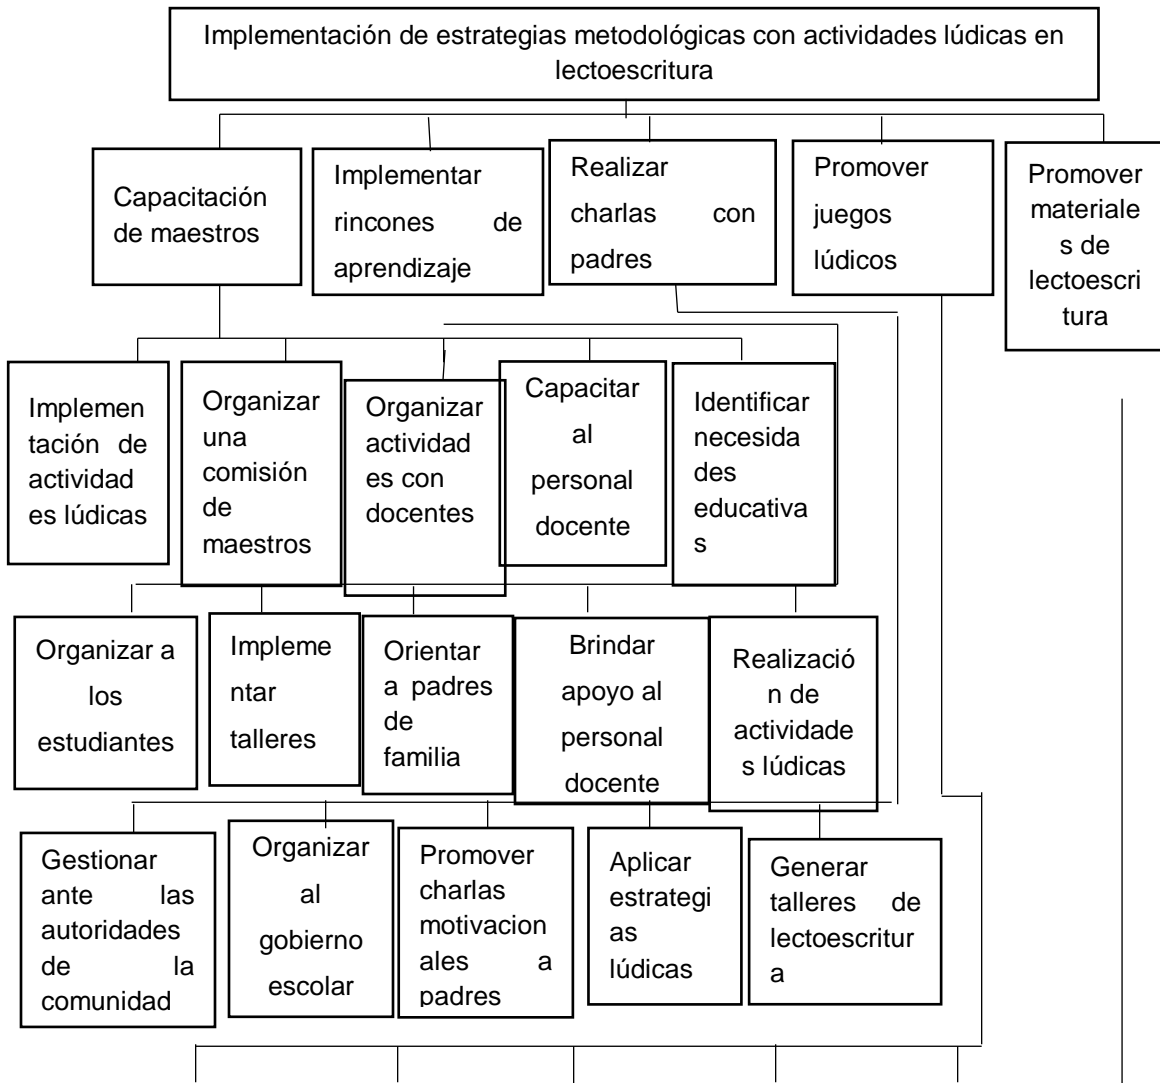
Implementación de estrategias metodológicas con actividades lúdicas en lectoescritura

Capacitación de maestros

Implementar rincones de aprendizaje

Realizar charlas con padres

Promover juegos lúdicos

Promover materiales de lectoescritura

Implementación de actividades lúdicas

Organizar una comisión de maestros

Organizar actividades con docentes

Capacitar al personal docente

Identificar necesidades educativas

Organizar a los estudiantes

Implementar talleres

Orientar a padres de familia

Brindar apoyo al personal docente

Realización de actividades lúdicas

Gestionar ante las autoridades de la comunidad

Organizar al gobierno escolar

Promover charlas motivacionales a padres

Aplicar estrategias lúdicas

Generar talleres de lectoescritura